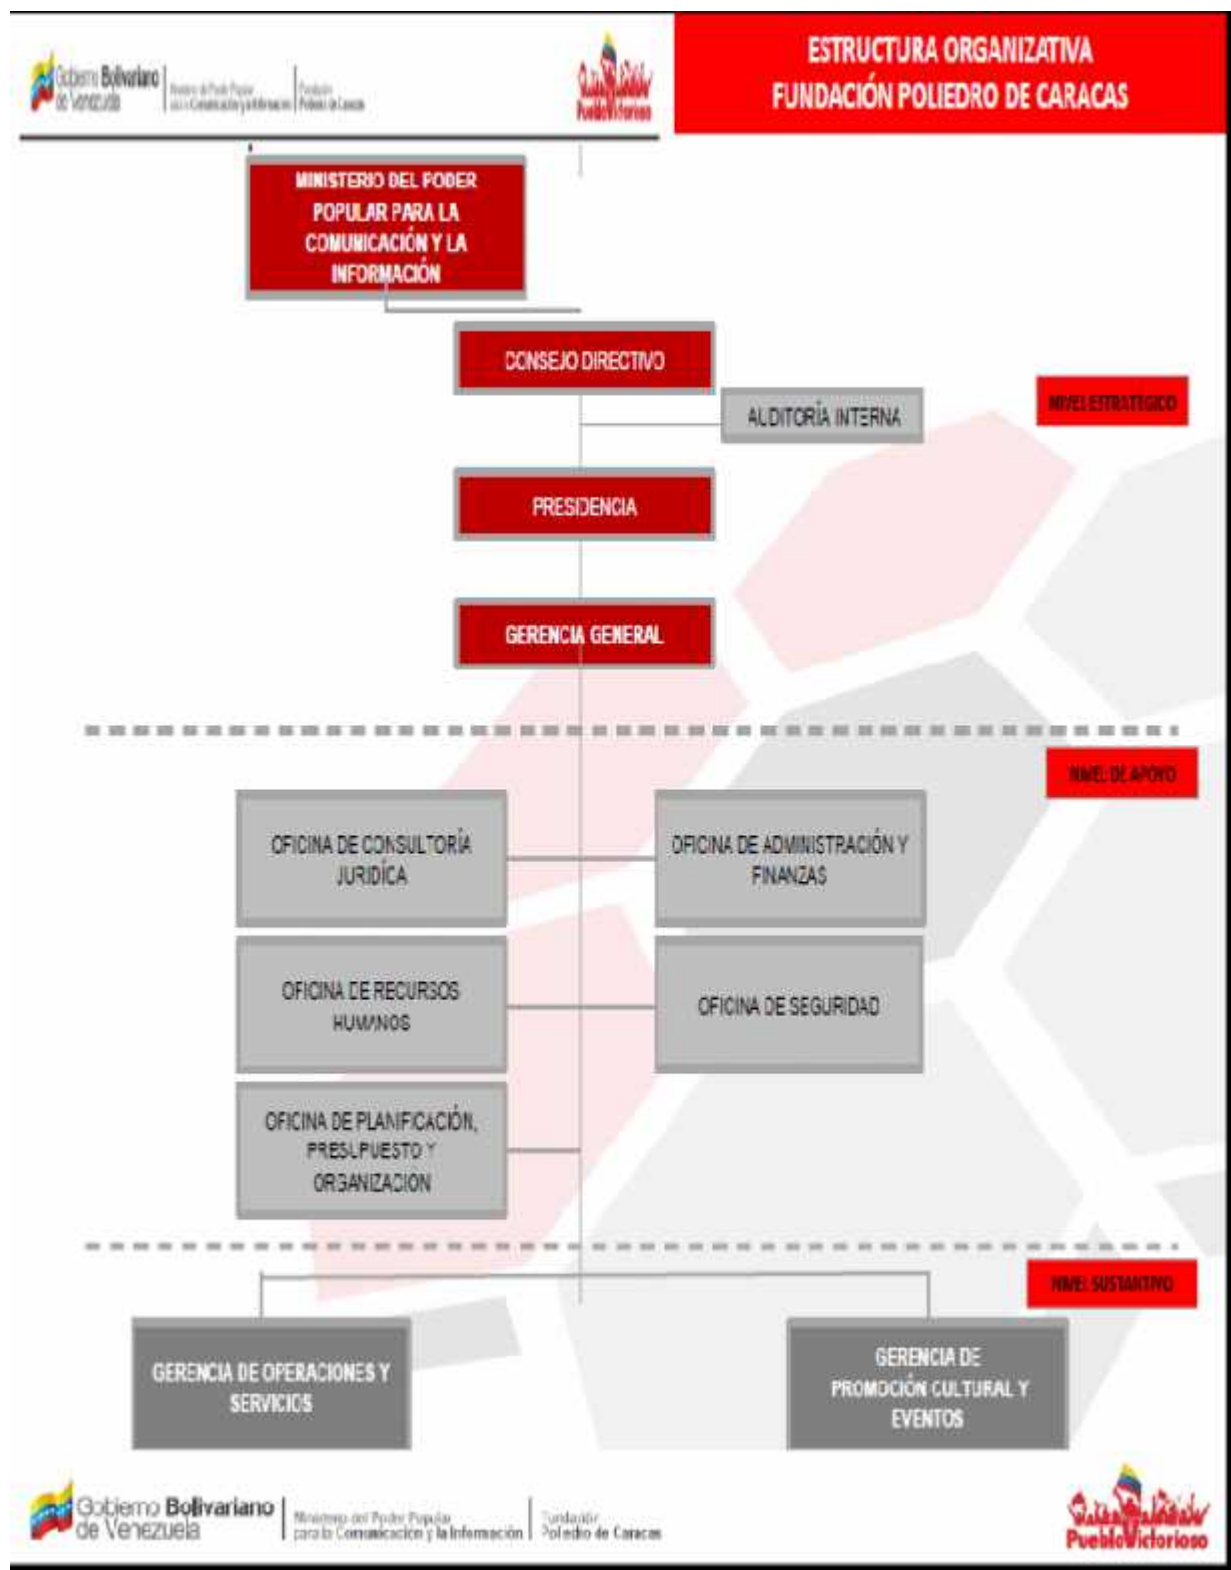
Gobierno Bolivariano de Venezuela | Ministerio del Poder Popular para la Comunicación y la Información | Fundación Poliedro de Caracas

Pueblo Victorioso

ESTRUCTURA ORGANIZATIVA FUNDACIÓN POLIEDRO DE CARACAS

MINISTERIO DEL PODER POPULAR PARA LA COMUNICACIÓN Y LA INFORMACIÓN

CONSEJO DIRECTIVO

AUDITORÍA INTERNA

NIVEL ESTRATEGICO

PRESIDENCIA

GERENCIA GENERAL

NIVEL DE APOYO

OFICINA DE CONSULTORÍA JURIDÍCA

OFICINA DE ADMINISTRACIÓN Y FINANZAS

OFICINA DE RECURSOS HUMANOS

OFICINA DE SEGURIDAD

OFICINA DE PLANIFICACIÓN, PRESUPUESTO Y ORGANIZACION

NIVEL SUSTANTIVO

GERENCIA DE OPERACIONES Y SERVICIOS

GERENCIA DE PROMOCIÓN CULTURAL Y EVENTOS

Gobierno Bolivariano de Venezuela | Ministerio del Poder Popular para la Comunicación y la Información | Fundación Poliedro de Caracas

Pueblo Victorioso